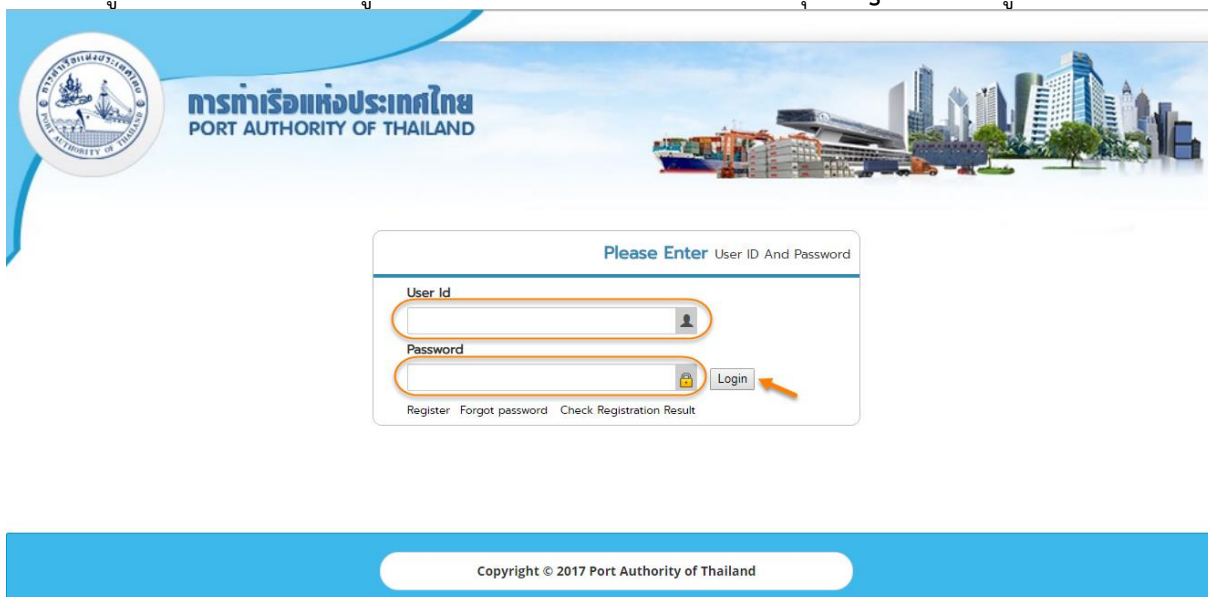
การท่าเรือแห่งประเทศไทย
PORT AUTHORITY OF THAILAND

Please Enter User ID And Password

User Id

Password

Login

Register Forgot password Check Registration Result

Copyright © 2017 Port Authority of Thailand